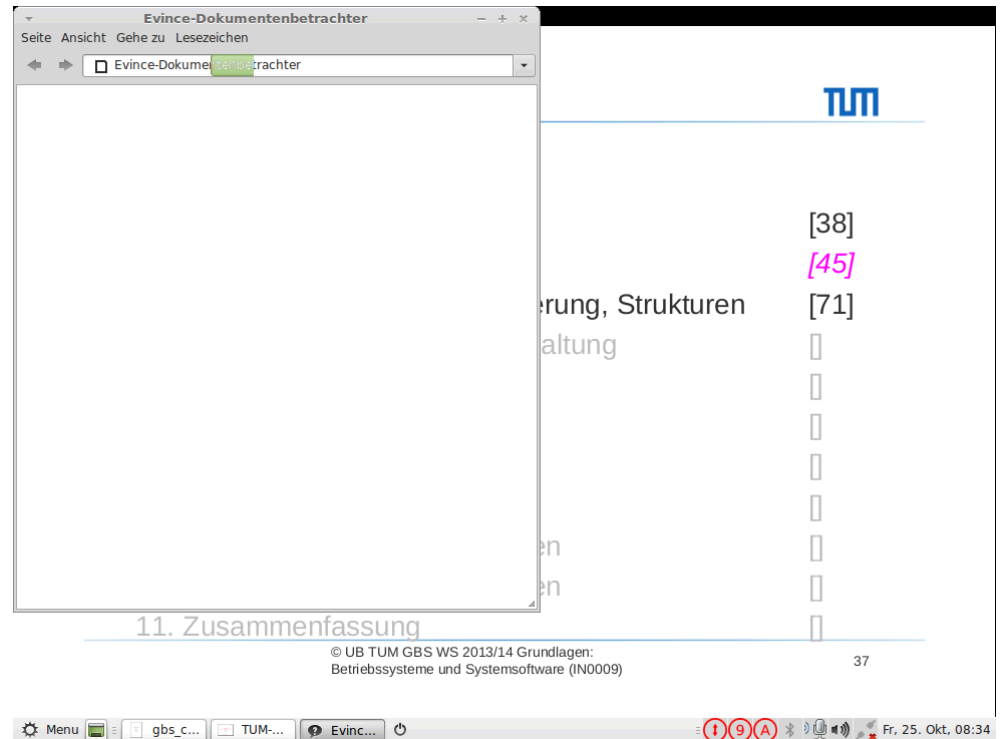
Evince-Dokumentenbetrachter

Seite Ansicht Gehe zu Lesezeichen

Evince-Dokumentenbetrachter

TUM

[38]

[45]

erung, Strukturen [71]

altung []

[]

[]

[]

[]

en []

en []

11. Zusammenfassung []

© UB TUM GBS WS 2013/14 Grundlagen: Betriebssysteme und Systemsoftware (IN0009)

37

Menu gbs_c... TUM-... Evinc...

9 A

Fr, 25. Okt, 08:34